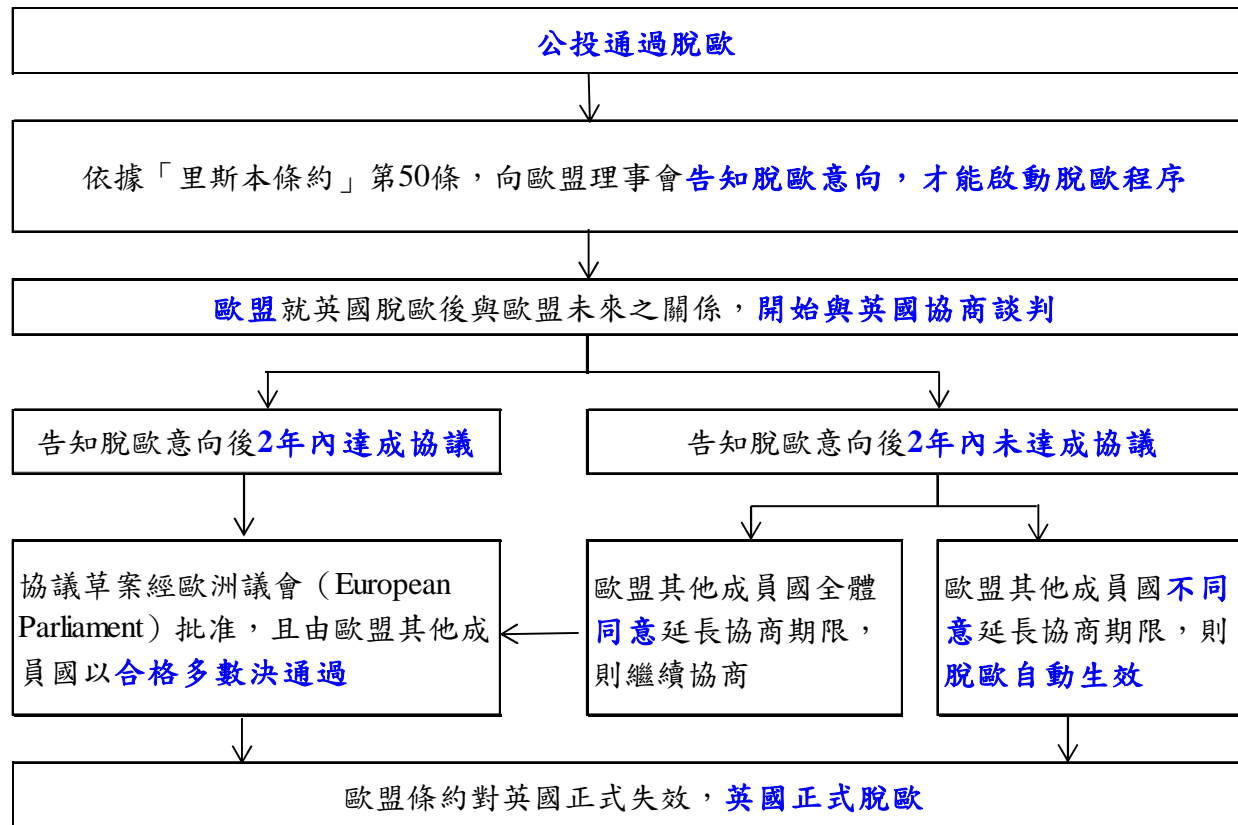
公投通過脫歐

依據「里斯本條約」第50條，向歐盟理事會告知脫歐意向，才能啟動脫歐程序

歐盟就英國脫歐後與歐盟未來之關係，開始與英國協商談判

告知脫歐意向後2年內達成協議

告知脫歐意向後2年內未達成協議

協議草案經歐洲議會（European Parliament）批准，且由歐盟其他成員國以合格多數決通過

歐盟其他成員國全體同意延長協商期限，則繼續協商

歐盟其他成員國不同意延長協商期限，則脫歐自動生效

歐盟條約對英國正式失效，英國正式脫歐